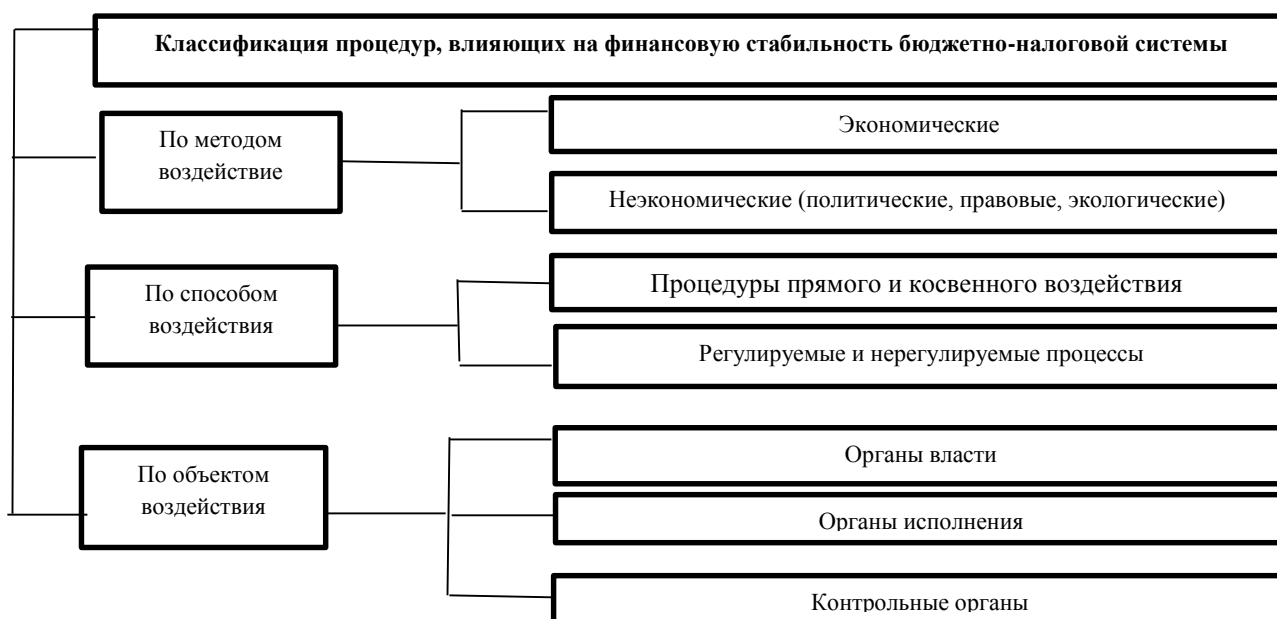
Классификация процедур, влияющих на финансовую стабильность бюджетно-налоговой системы

По методом воздействие

Экономические

Неэкономические (политические, правовые, экологические)

По способом воздействия

Процедуры прямого и косвенного воздействия

Регулируемые и нерегулируемые процессы

По объектом воздействия

Органы власти

Органы исполнения

Контрольные органы